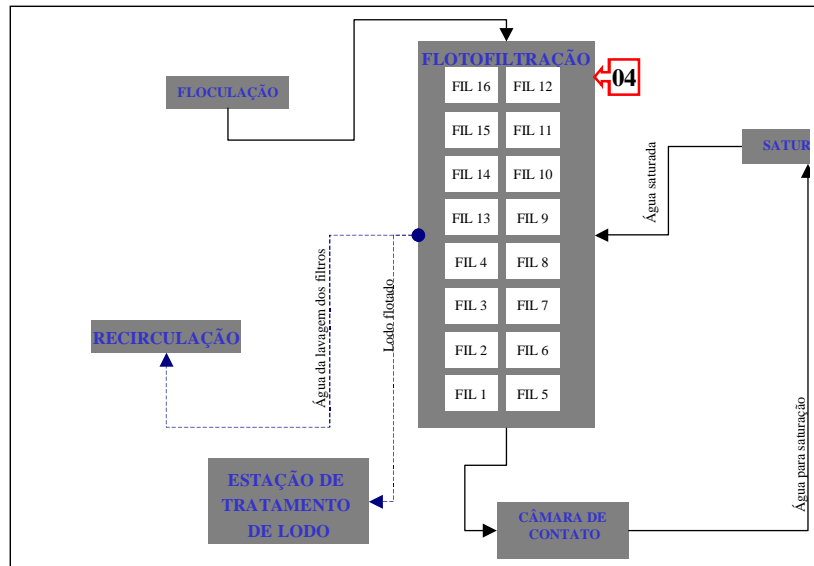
FLOTOFILTRAÇÃO

04

FLOCULAÇÃO

| FIL 16 | FIL 12 |
|---|---|
| FIL 15 | FIL 11 |
| FIL 14 | FIL 10 |
| FIL 13 | FIL 9 |
| FIL 4 | FIL 8 |
| FIL 3 | FIL 7 |
| FIL 2 | FIL 6 |
| FIL 1 | FIL 5 |

SATUR

Água saturada

Água da lavagem dos filtros

Lodo flotado

RECIRCULAÇÃO

ESTAÇÃO DE TRATAMENTO DE LODO

CÂMARA DE CONTATO

Água para saturação